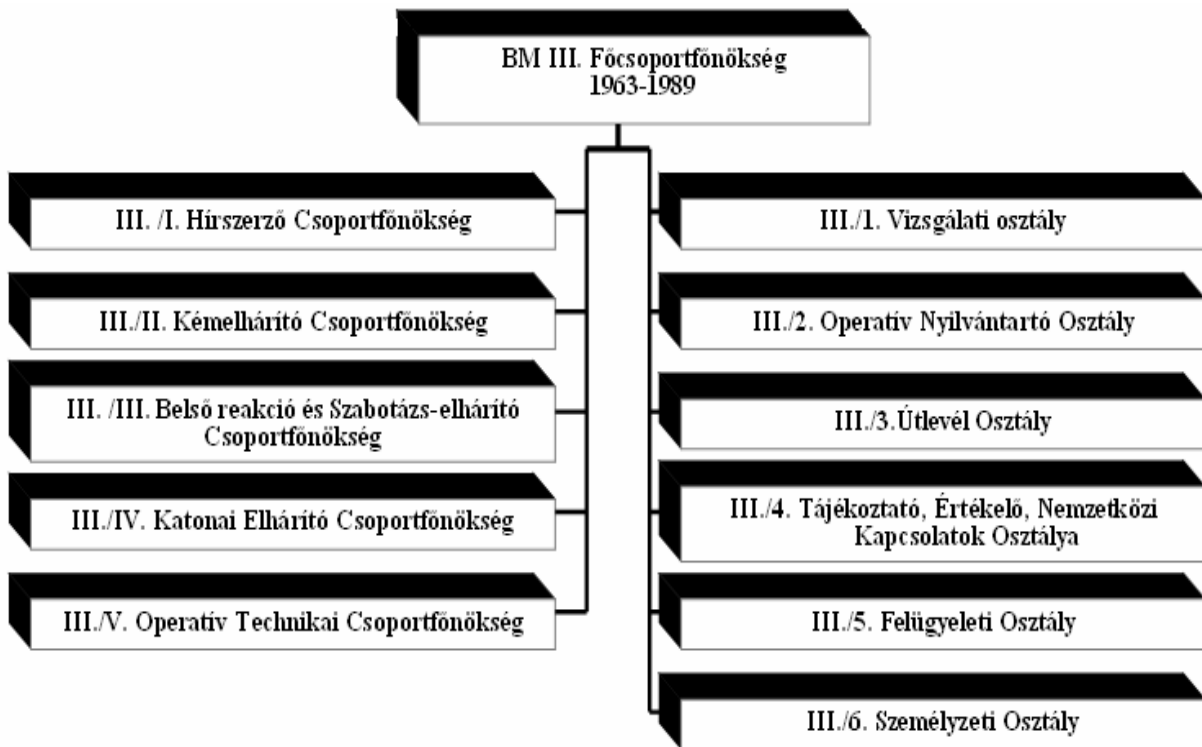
BM III. Főcsoportfőnökség
1963-1989

III. /I. Hírszerző Csoportfőnökség

III./II. Kémelhárító Csoportfőnökség

III. /III. Belső reakció és Szabotázs-elhárító Csoportfőnökség

III./IV. Katonai Elhárító Csoportfőnökség

III./V. Operatív Technikai Csoportfőnökség

III./1. Vizsgálati osztály

III./2. Operatív Nyilvántartó Osztály

III./3.Útlevél Osztály

III./4. Tájékoztató, Értékelő, Nemzetközi Kapcsolatok Osztálya

III./5. Felügyeleti Osztály

III./6. Személyzeti Osztály